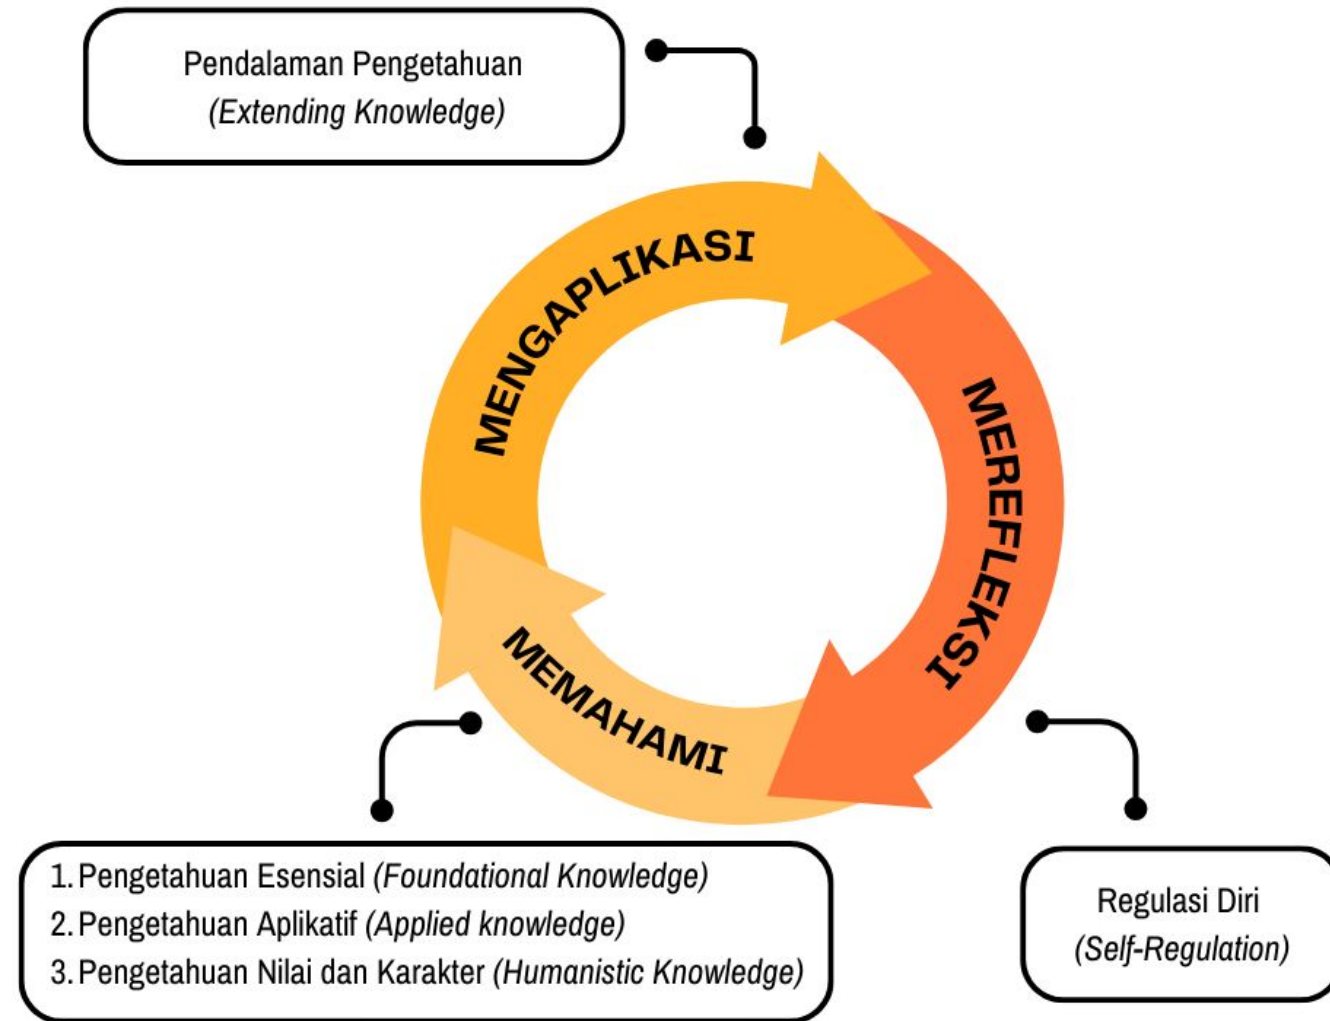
Pendalaman Pengetahuan
(Extending Knowledge)

MENGAPLIKASI

MEREFLEKSI

MEMAHAMI

1. Pengetahuan Esensial (Foundational Knowledge)
2. Pengetahuan Aplikatif (Applied knowledge)
3. Pengetahuan Nilai dan Karakter (Humanistic Knowledge)

Regulasi Diri
(Self-Regulation)